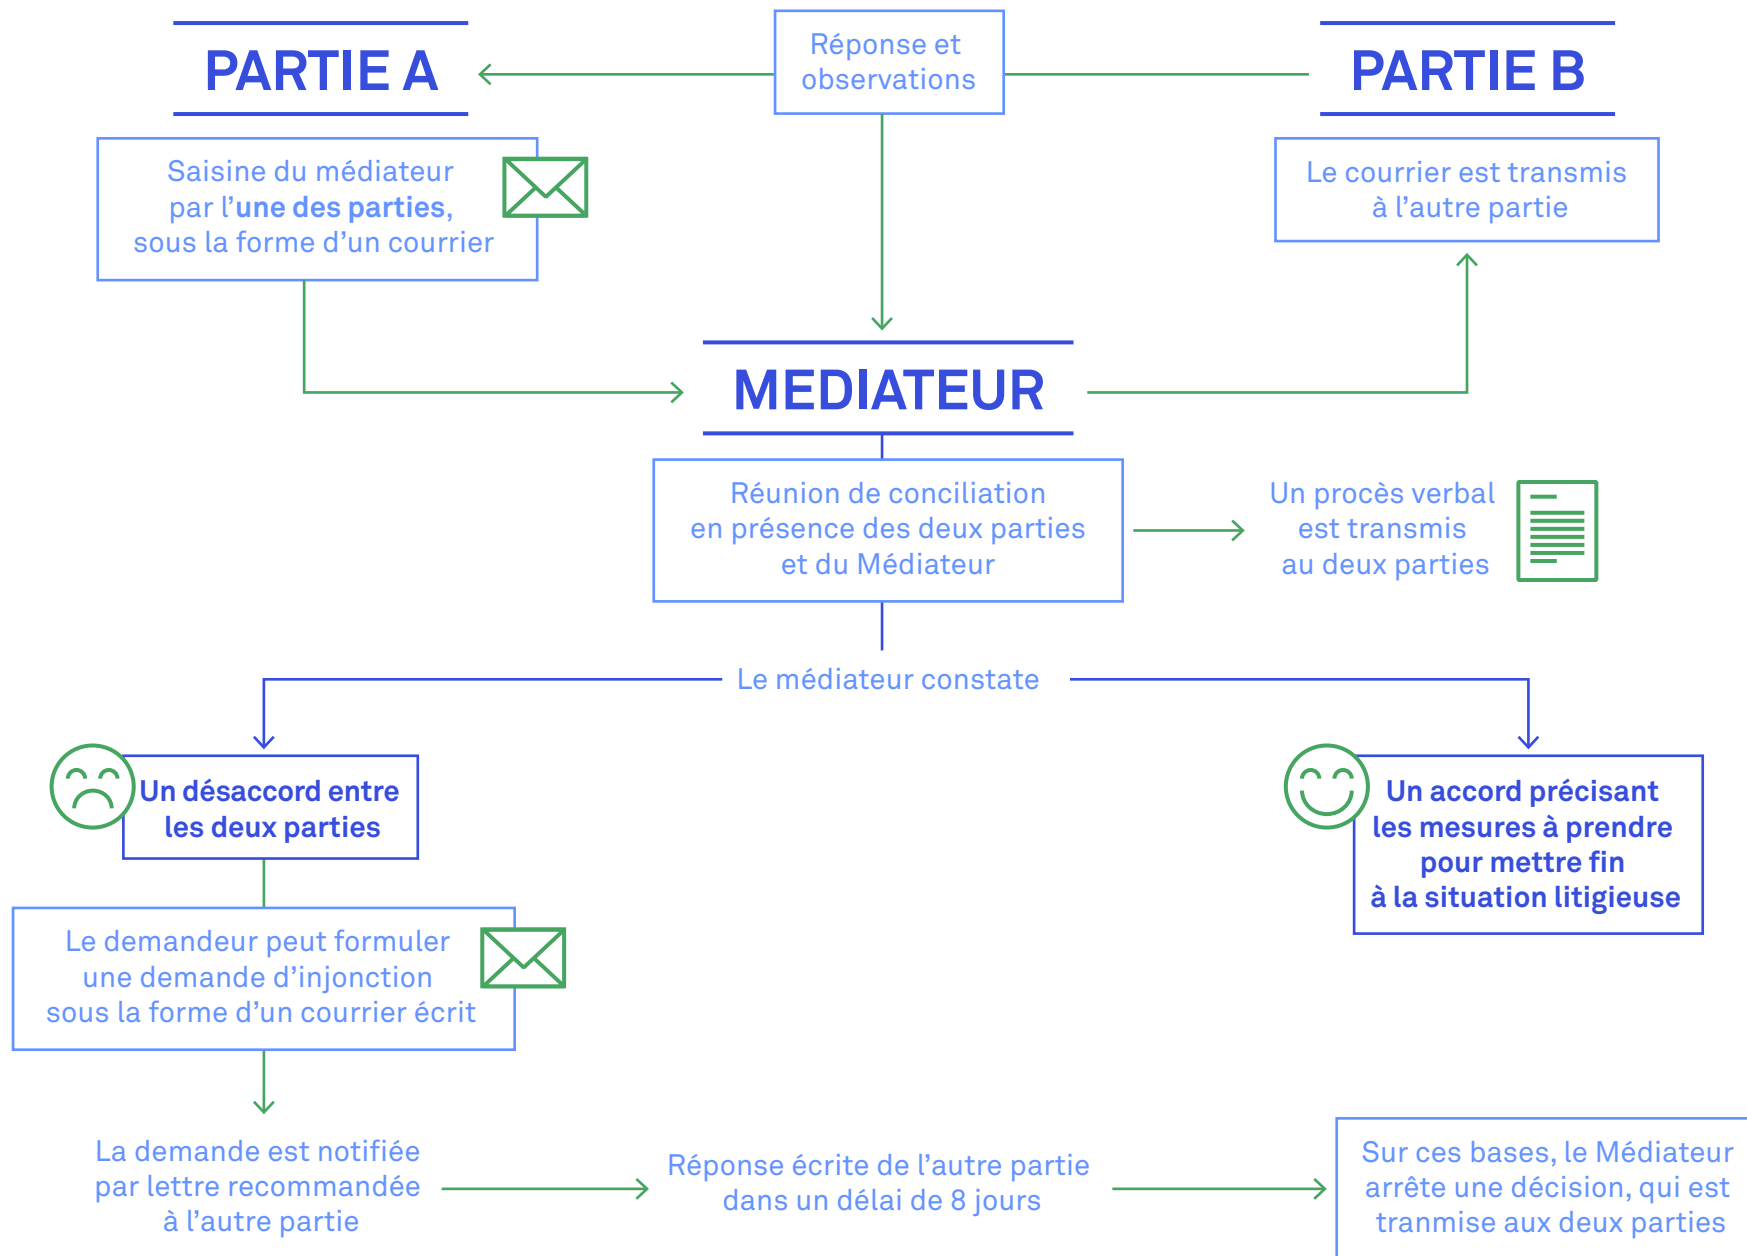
PARTIE A

Réponse et observations

PARTIE B

Saisine du médiateur par l'une des parties, sous la forme d'un courrier

Le courrier est transmis à l'autre partie

MEDIATEUR

Réunion de conciliation en présence des deux parties et du Médiateur

Un procès verbal est transmis au deux parties

Le médiateur constate

Un désaccord entre les deux parties

Un accord précisant les mesures à prendre pour mettre fin à la situation litigieuse

Le demandeur peut formuler une demande d'injonction sous la forme d'un courrier écrit

La demande est notifiée par lettre recommandée à l'autre partie

Réponse écrite de l'autre partie dans un délai de 8 jours

Sur ces bases, le Médiateur arrête une décision, qui est tranmise aux deux parties